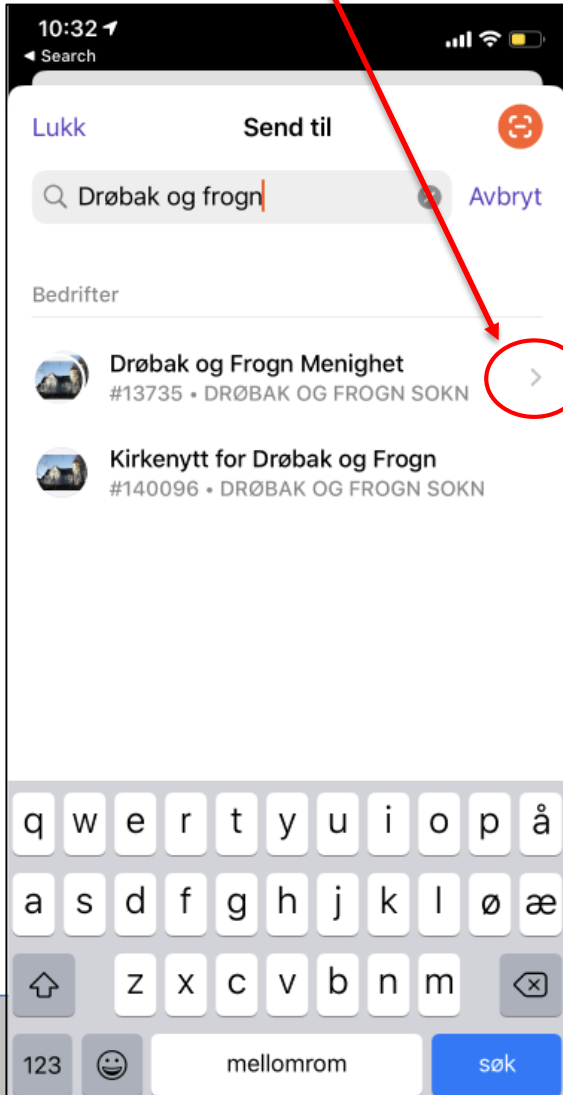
10:32
◂ Search

Lukk
Send til

Drøbak og frogn
Avbryt

Bedrifter

Drøbak og Frogn Menighet
#13735 • DRØBAK OG FROGN SOKN

Kirkenytt for Drøbak og Frogn
#140096 • DRØBAK OG FROGN SOKN

q w e r t y u i o p å
a s d f g h j k l ø æ
z x c v b n m
123
mellomrom
søk